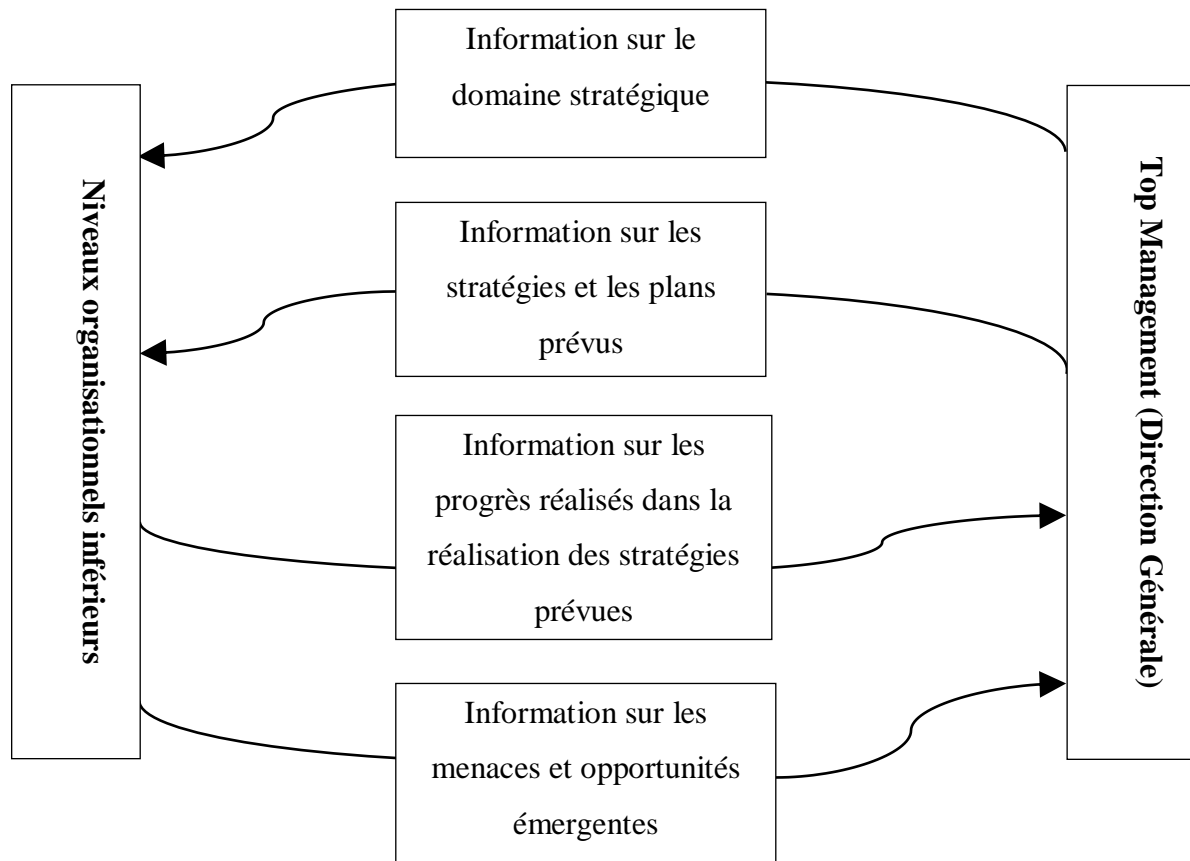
Niveaux organisationnels inférieurs

Information sur le domaine stratégique

Information sur les stratégies et les plans prévus

Information sur les progrès réalisés dans la réalisation des stratégies prévues

Information sur les menaces et opportunités émergentes

Top Management (Direction Générale)